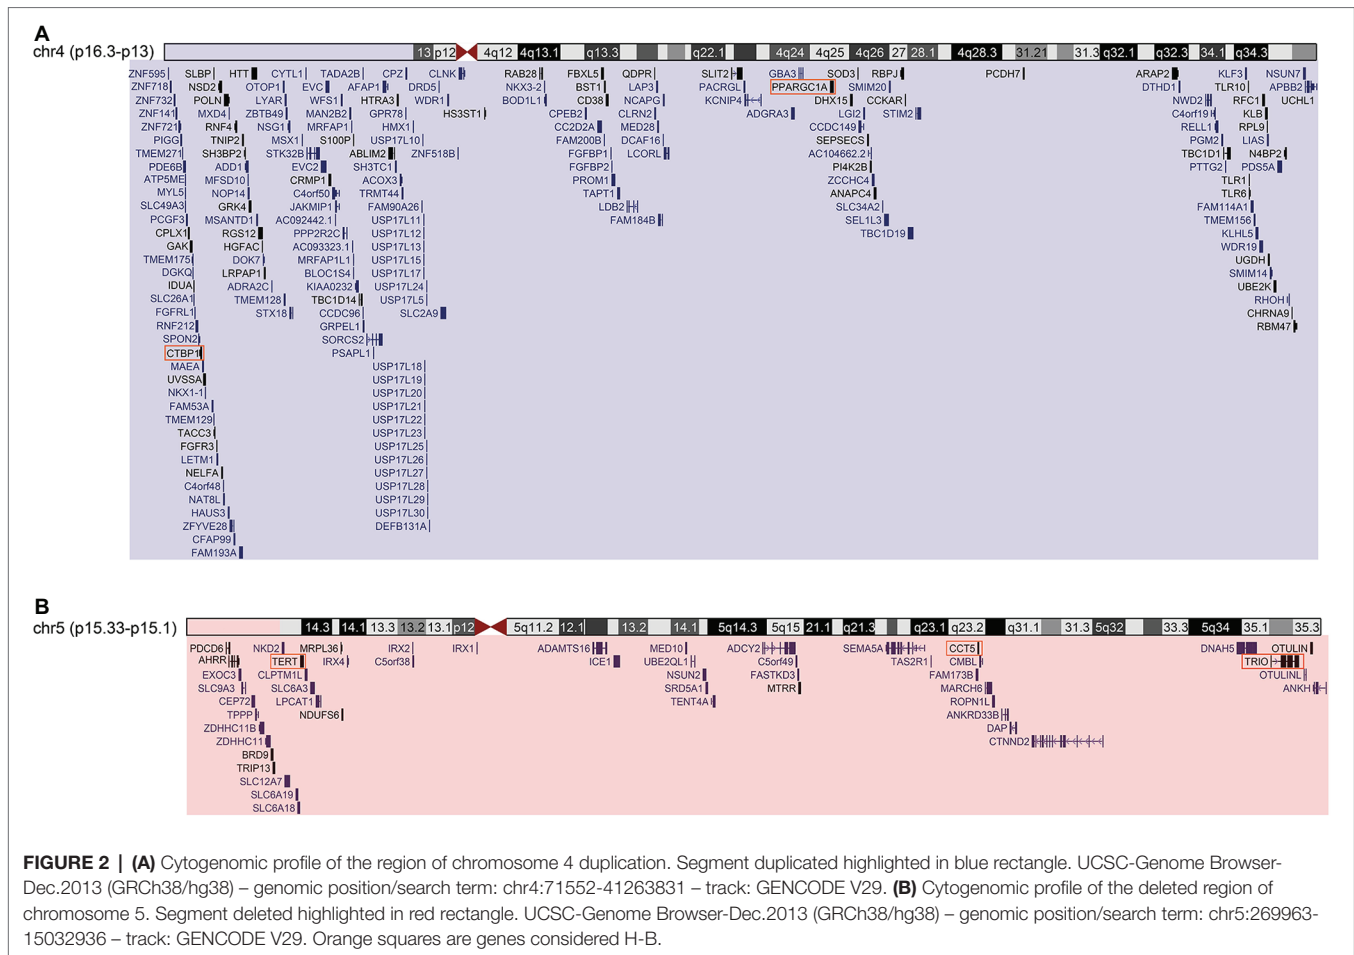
A
chr4 (p16.3-p13)

13 p12 4q12 4q13.1 q13.3 q22.1 4q24 4q25 4q26 27 28.1 4q28.3 31.21 31.3 q32.1 q32.3 34.1 q34.3

ZNF595 SLBP HTT CYTL1 TADA2B CPZ CLNK RAB28 FBXL5 QDPR SLIT2 GBA3 SOD3 RBPJ PCDH7 ARAP2 KLF3 NSUN7
ZNF718 NSD2 OTOP1 AFAP1 DRD5 NKX3-2 BST1 LAP3 PACRGL PPARGC1A SMIM20 DTHD1 TLR10 APBB2
ZNF732 POLN LYAR WFS1 HTRA3 WDR1 BOD1L1 CD38 NCAPG KCNIP4 DHX15 CCKAR NWD2 RFC1 UCHL1
ZNF141 MXD4 ZBTB49 MAN2B2 GPR78 HS3ST1 CPEB2 CLRN2 ADGRA3 LGI2 STIM2 C4orf19 KLB
ZNF721 RNF4 NSG1 MRFAP1 HMX1 CC2D2A MED28 CCDC149 RELL1 RPL9
PIGG TNIP2 MSX1 S100P USP17L10 FAM200B DCAF16 SEPSECS PGM2 LIAS
TMEM271 SH3BP2 STK32B ABLIM2 ZNF518B FGFBP1 LCORL AC104662.2 TBC1D1 N4BP2
PDE6B ADD1 EVC2 SH3TC1 FGFBP2 PI4K2B PTTG2 PDS5A
ATP5ME MFSD10 CRMP1 ACOX3 PROM1 ZCCHC4 TLR1
MYL5 NOP14 C4orf50 TRMT44 TAPT1 ANAPC4 TLR6
SLC49A3 GRK4 JAKMIP1 FAM90A26 LDB2 SLC34A2 FAM114A1
PCGF3 MSANTD1 AC092442.1 USP17L11 FAM184B SEL1L3 TMEM156
CPLX1 RGS12 PPP2R2C USP17L12 TBC1D19 KLHL5
GAK HGFAC AC093323.1 USP17L13 WDR19
TMEM175 DOK7 MRFAP1L1 USP17L15 UGDH
DGKQ LRPAP1 BLOC1S4 USP17L17 SMIM14
IDUA ADRA2C KIAA0232 USP17L24 UBE2K
SLC26A1 TMEM128 TBC1D14 USP17L5 RHOH
FGFRL1 STX18 CCDC96 SLC2A9 CHRNA9
RNF212 GRPEL1 RBM47
SPON2 SORCS2
CTBP1 PSAPL1
MAEA USP17L18
UVSSA USP17L19
NKX1-1 USP17L20
FAM53A USP17L21
TMEM129 USP17L22
TACC3 USP17L23
FGFR3 USP17L25
LETM1 USP17L26
NELFA USP17L27
C4orf48 USP17L28
NAT8L USP17L29
HAUS3 USP17L30
ZFYVE28 DEFB131A
CFAP99
FAM193A

B
chr5 (p15.33-p15.1)

14.3 14.1 13.3 13.2 13.1 p12 5q11.2 12.1 13.2 14.1 5q14.3 5q15 21.1 q21.3 q23.1 q23.2 q31.1 31.3 5q32 33.3 5q34 35.1 35.3

PDCD6 NKD2 MRPL36 IRX2 IRX1 ADAMTS16 MED10 ADCY2 SEMA5A CCT5 DNAH5 OTULIN
AHRR TERT IRX4 C5orf38 ICE1 UBE2QL1 C5orf49 TAS2R1 CMBL TRIO
EXOC3 CLPTM1L NSUN2 FASTKD3 FAM173B OTULINL
SLC9A3 SLC6A3 SRD5A1 MTRR MARCH6 ANKH
CEP72 LPCAT1 TENT4A ROPN1L
TPPP NDUFS6 ANKRD33B
ZDHHC11B DAP
ZDHHC11 CTNND2
BRD9
TRIP13
SLC12A7
SLC6A19
SLC6A18

FIGURE 2 | (A) Cytogenomic profile of the region of chromosome 4 duplication. Segment duplicated highlighted in blue rectangle. UCSC-Genome Browser-Dec.2013 (GRCh38/hg38) – genomic position/search term: chr4:71552-41263831 – track: GENCODE V29. (B) Cytogenomic profile of the deleted region of chromosome 5. Segment deleted highlighted in red rectangle. UCSC-Genome Browser-Dec.2013 (GRCh38/hg38) – genomic position/search term: chr5:269963-15032936 – track: GENCODE V29. Orange squares are genes considered H-B.